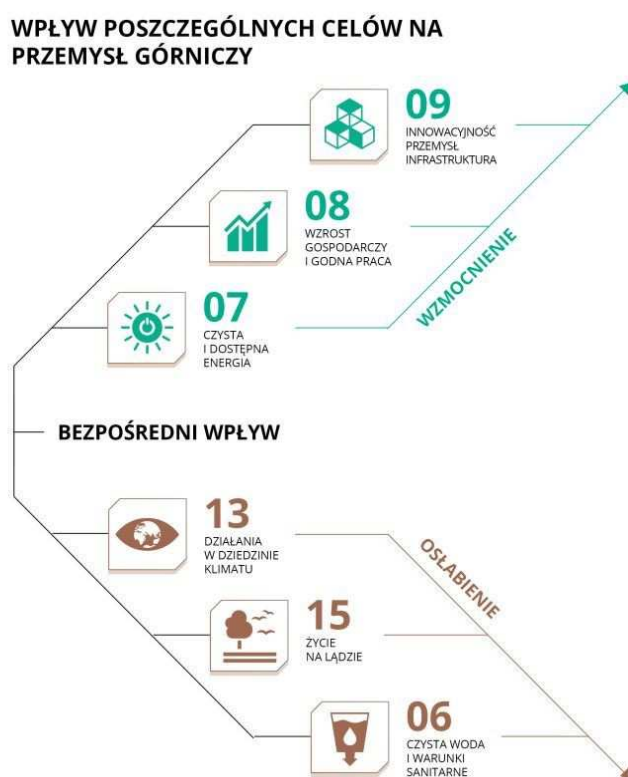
WPŁYW POSZCZEGÓLNYCH CELÓW NA PRZEMYSŁ GÓRNICZY

09
INNOWACYJNOŚĆ PRZEMYSŁ INFRASTRUKTURA

08
WZROST GOSPODARCZY I GODNA PRACA

07
CZYSTA I DOSTĘPNA ENERGIA

WZMOCNIENIE

BEZPOŚREDNI WPŁYW

13
DZIAŁANIA W DZIEDZINIE KLIMATU

OSŁABIENIE

15
ŻYCIE NA LĄDZIE

06
CZYSTA WODA I WARUNKI SANITARNE